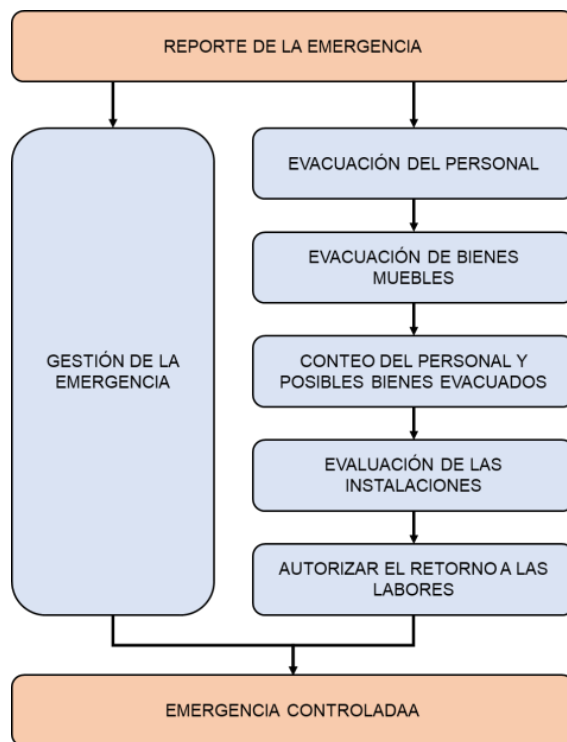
REPORTE DE LA EMERGENCIA

GESTIÓN DE LA EMERGENCIA

EVACUACIÓN DEL PERSONAL

EVACUACIÓN DE BIENES MUEBLES

CONTEO DEL PERSONAL Y POSIBLES BIENES EVACUADOS

EVALUACIÓN DE LAS INSTALACIONES

AUTORIZAR EL RETORNO A LAS LABORES

EMERGENCIA CONTROLADAA